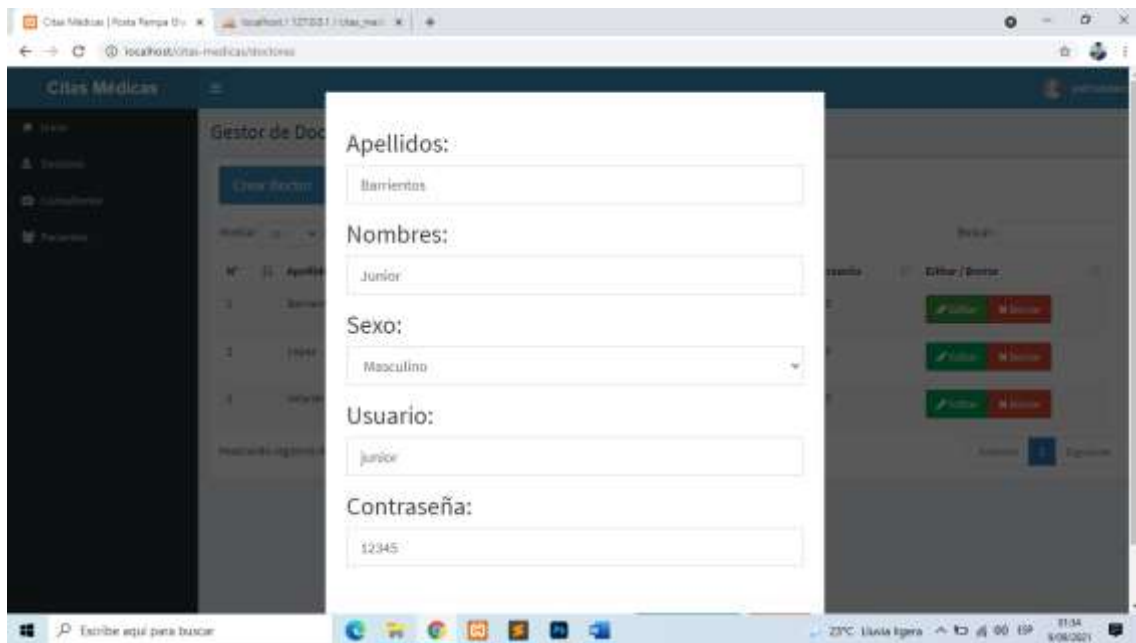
Citas Médicas | Posta Pampa Gr... localhost / 127.0.0.1 / citas_med...

localhost/citas-medicas/doctores

Citas Médicas

Gestor de Doc

Crear Doctor

Nº Apellid

Contraseña Editar / Borrar

Editar Borrar

Editar Borrar

Editar Borrar

Buscar:

Mostrando registros

Anterior 1 Siguiente

Apellidos:

Barrientos

Nombres:

Junior

Sexo:

Masculino

Usuario:

junior

Contraseña:

12345

Escribe aquí para buscar

23°C Lluvia ligera ESP 01:34 5/06/2021